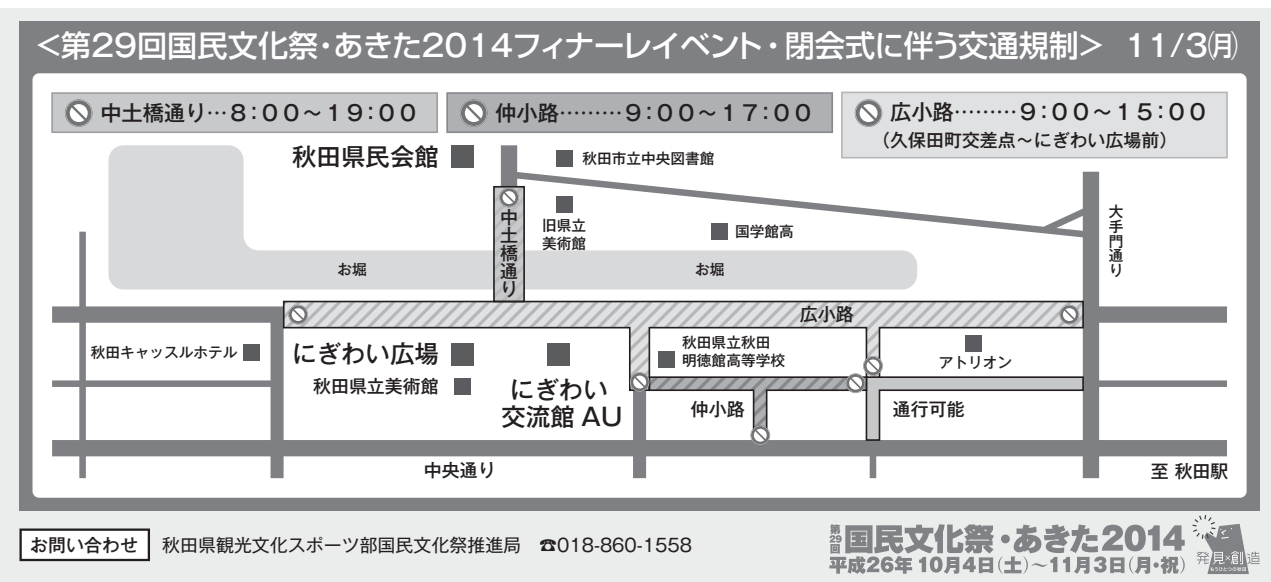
<第29回国民文化祭・あきた2014フィナーレイベント・閉会式に伴う交通規制>　11/3(月)

中土橋通り…8:00～19:00

仲小路………9:00～17:00

広小路………9:00～15:00
(久保田町交差点～にぎわい広場前)

秋田県民会館

秋田市立中央図書館

中土橋通り

旧県立美術館

国学館高

大手門通り

お堀

お堀

広小路

秋田キャッスルホテル

にぎわい広場

秋田県立秋田明徳館高等学校

アトリオン

秋田県立美術館

にぎわい交流館 AU

仲小路

通行可能

中央通り

至 秋田駅

お問い合わせ　秋田県観光文化スポーツ部国民文化祭推進局　☎018-860-1558

第29回国民文化祭・あきた2014
平成26年 10月4日(土)～11月3日(月・祝)

発見・創造